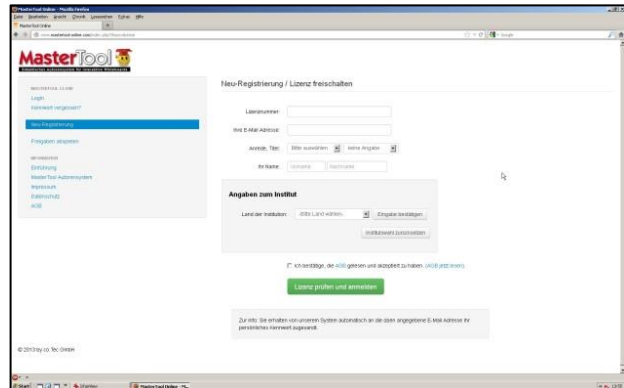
MasterTool Online - Mozilla Firefox
Datei Bearbeiten Ansicht Chronik Lesezeichen Extras Hilfe
MasterTool Online
www.mastertool-online.com

MasterTool

Login
Kennwort vergessen?

Neu-Registrierung

Freigaben akzeptieren

Einführung
MasterTool Autorensystem
Impressum
Datenschutz
AGB

Neu-Registrierung / Lizenz freischalten

Lizenznummer:

Ihre E-Mail Adresse:

Anrede, Titel: Bitte auswählen | keine Angabe

Ihr Name: Vorname Nachname

Angaben zum Institut

Land der Institution: -Bitte Land wählen- | Eingabe bestätigen

Institutswahl zurücksetzen

Ich bestätige, die AGB gelesen und akzeptiert zu haben. (AGB jetzt lesen)

Lizenz prüfen und anmelden

Zur Info: Sie erhalten von unserem System automatisch an die oben angegebene E-Mail Adresse Ihr persönliches Kennwort zugesandt.

© 2013 by co.Tec GmbH

Start
MasterTool Online